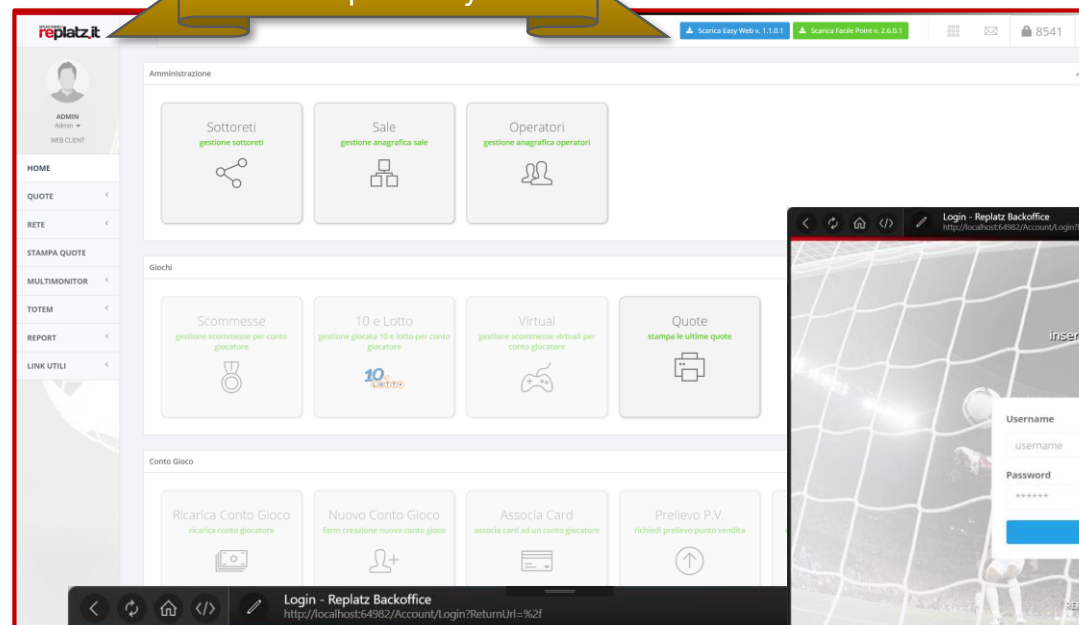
replatz.it

Scarica Easy Web v. 1.1.0.1
Scarica Facile Point v. 2.6.0.1
8541

ADMIN
Admin
WEB CLIENT

HOME
QUOTE
RETE
STAMPA QUOTE
MULTIMONITOR
TOTEM
REPORT
LINK UTILI

Amministrazione

Sottoreti
gestione sottoreti

Sale
gestione anagrafica sale

Operatori
gestione anagrafica operatori

Giochi

Scommesse
gestione scommesse per conto giocatore

10 e Lotto
gestione giocata 10 e lotto per conto giocatore

Virtual
gestione scommesse virtuali per conto giocatore

Quote
stampa le ultime quote

Conto Gioco

Ricarica Conto Gioco
ricarica conto giocatore

Nuovo Conto Gioco
form creazione nuovo conto gioco

Associa Card
associa card ad un conto giocatore

Prelievo P.V.
richiedi prelievo punto vendita

Login - Replatz Backoffice
http://localhost:64982/Account/Login?ReturnUrl=%2f

Login - Replatz Backoffice
http://localhost:64982/Account/Login?

inser

Username
username
Password
••••••